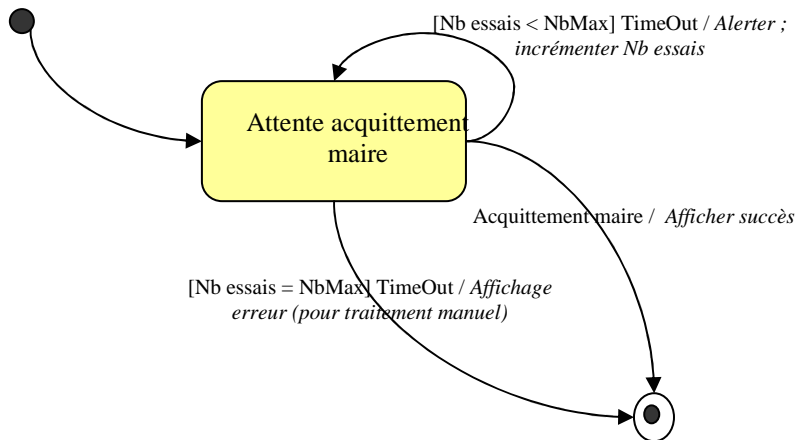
[Nb essais < NbMax] TimeOut / *Alerter ; incrémenter Nb essais*

Attente acquittement maire

Acquittement maire / *Afficher succès*

[Nb essais = NbMax] TimeOut / *Affichage erreur (pour traitement manuel)*